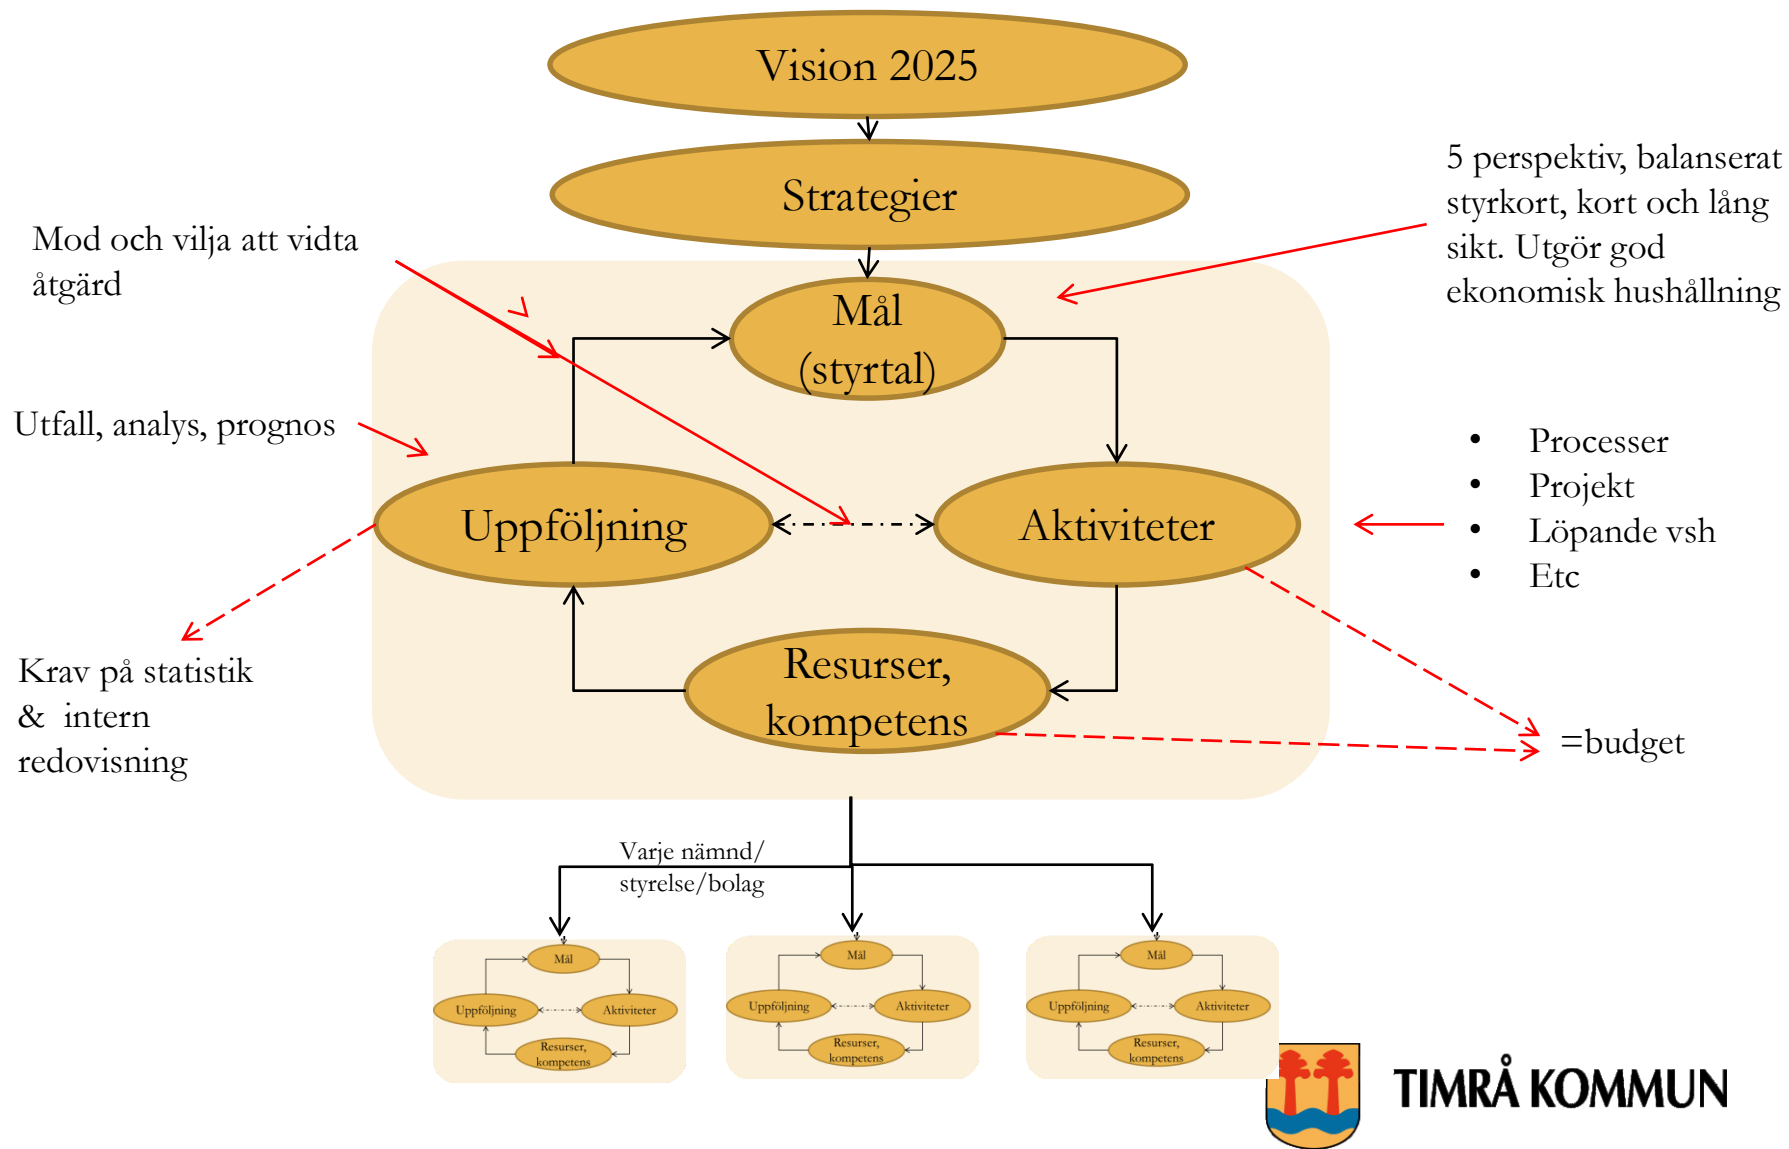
Vision 2025

Strategier

5 perspektiv, balanserat styrkort, kort och lång sikt. Utgör god ekonomisk hushållning

Mod och vilja att vidta åtgärd

Mål (styrtal)

Utfall, analys, prognos

Uppföljning

Aktiviteter

• Processer
• Projekt
• Löpande vsh
• Etc

Krav på statistik & intern redovisning

Resurser, kompetens

=budget

Varje nämnd/ styrelse/bolag

Mål
Uppföljning
Aktiviteter
Resurser, kompetens

Mål
Uppföljning
Aktiviteter
Resurser, kompetens

Mål
Uppföljning
Aktiviteter
Resurser, kompetens

TIMRÅ KOMMUN